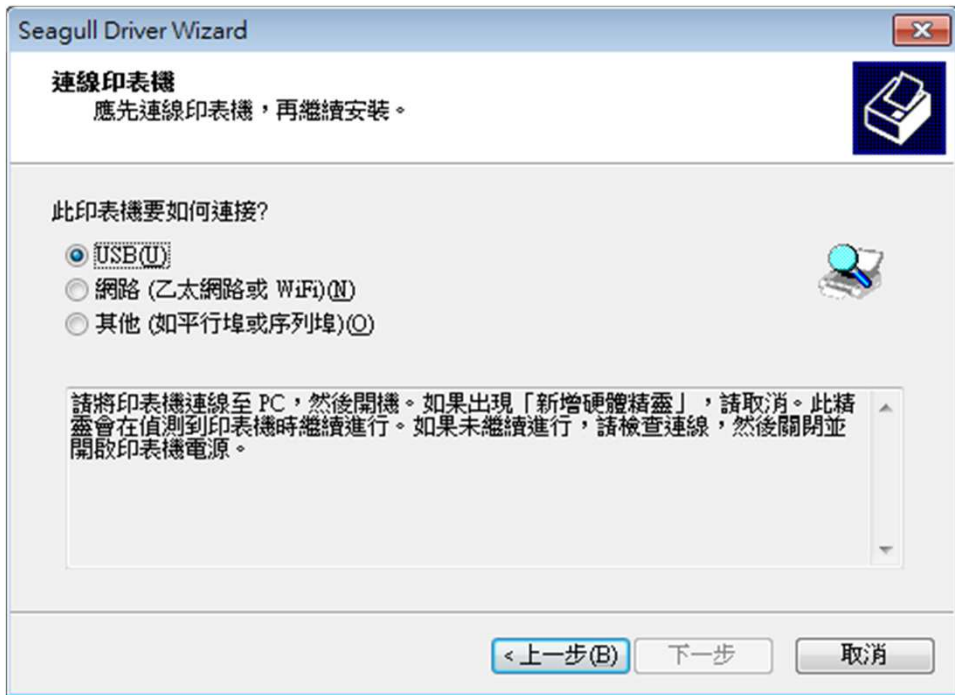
Seagull Driver Wizard

連線印表機
應先連線印表機，再繼續安裝。

此印表機要如何連接?

USB(U)
網路 (乙太網路或 WiFi)(N)
其他 (如平行埠或序列埠)(O)

請將印表機連線至 PC，然後開機。如果出現「新增硬體精靈」，請取消。此精靈會在偵測到印表機時繼續進行。如果未繼續進行，請檢查連線，然後關閉並開啟印表機電源。

< 上一步(B)
下一步
取消